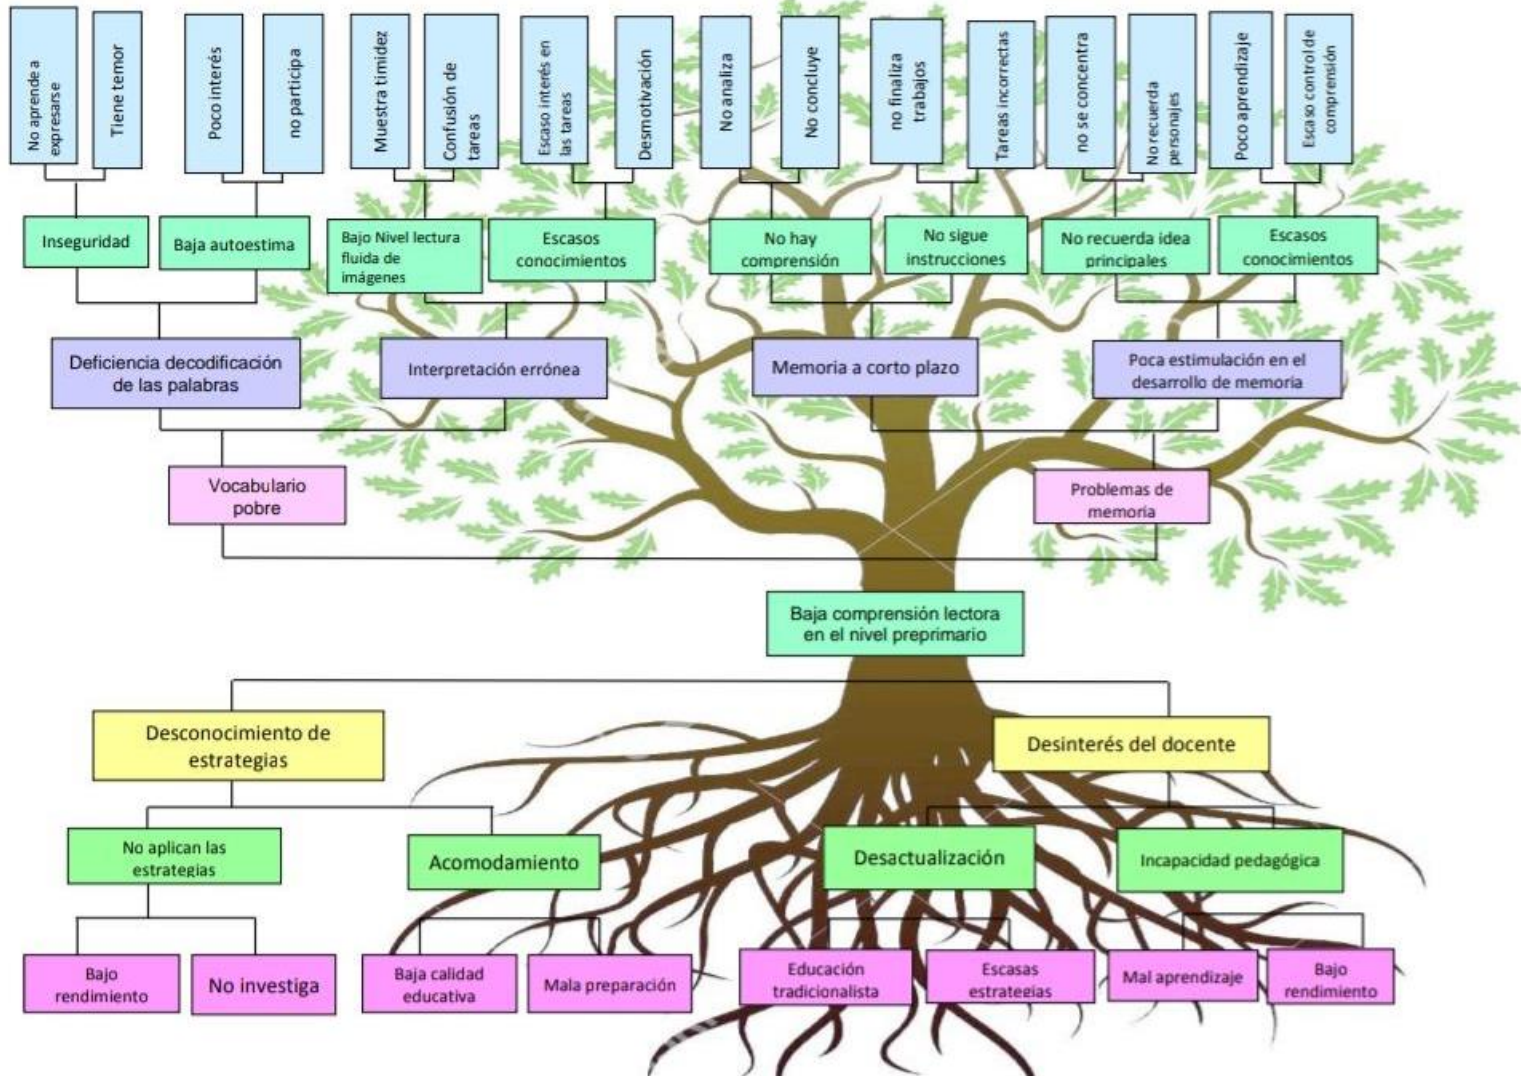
No aprende a expresarse

Tiene temor

Poco interés

no participa

Muestra timidez

Confusión de tareas

Escaso interés en las tareas

Desmotivación

No analiza

No concluye

no finaliza trabajos

Tareas incorrectas

no se concentra

No recuerda personajes

Poco aprendizaje

Escaso control de comprensión

Inseguridad

Baja autoestima

Bajo Nivel lectura fluida de imágenes

Escasos conocimientos

No hay comprensión

No sigue instrucciones

No recuerda idea principales

Escasos conocimientos

Deficiencia decodificación de las palabras

Interpretación errónea

Memoria a corto plazo

Poca estimulación en el desarrollo de memoria

Vocabulario pobre

Problemas de memoria

Baja comprensión lectora en el nivel preprimario

Desconocimiento de estrategias

Desinterés del docente

No aplican las estrategias

Acomodamiento

Desactualización

Incapacidad pedagógica

Bajo rendimiento

No investiga

Baja calidad educativa

Mala preparación

Educación tradicionalista

Escasas estrategias

Mal aprendizaje

Bajo rendimiento